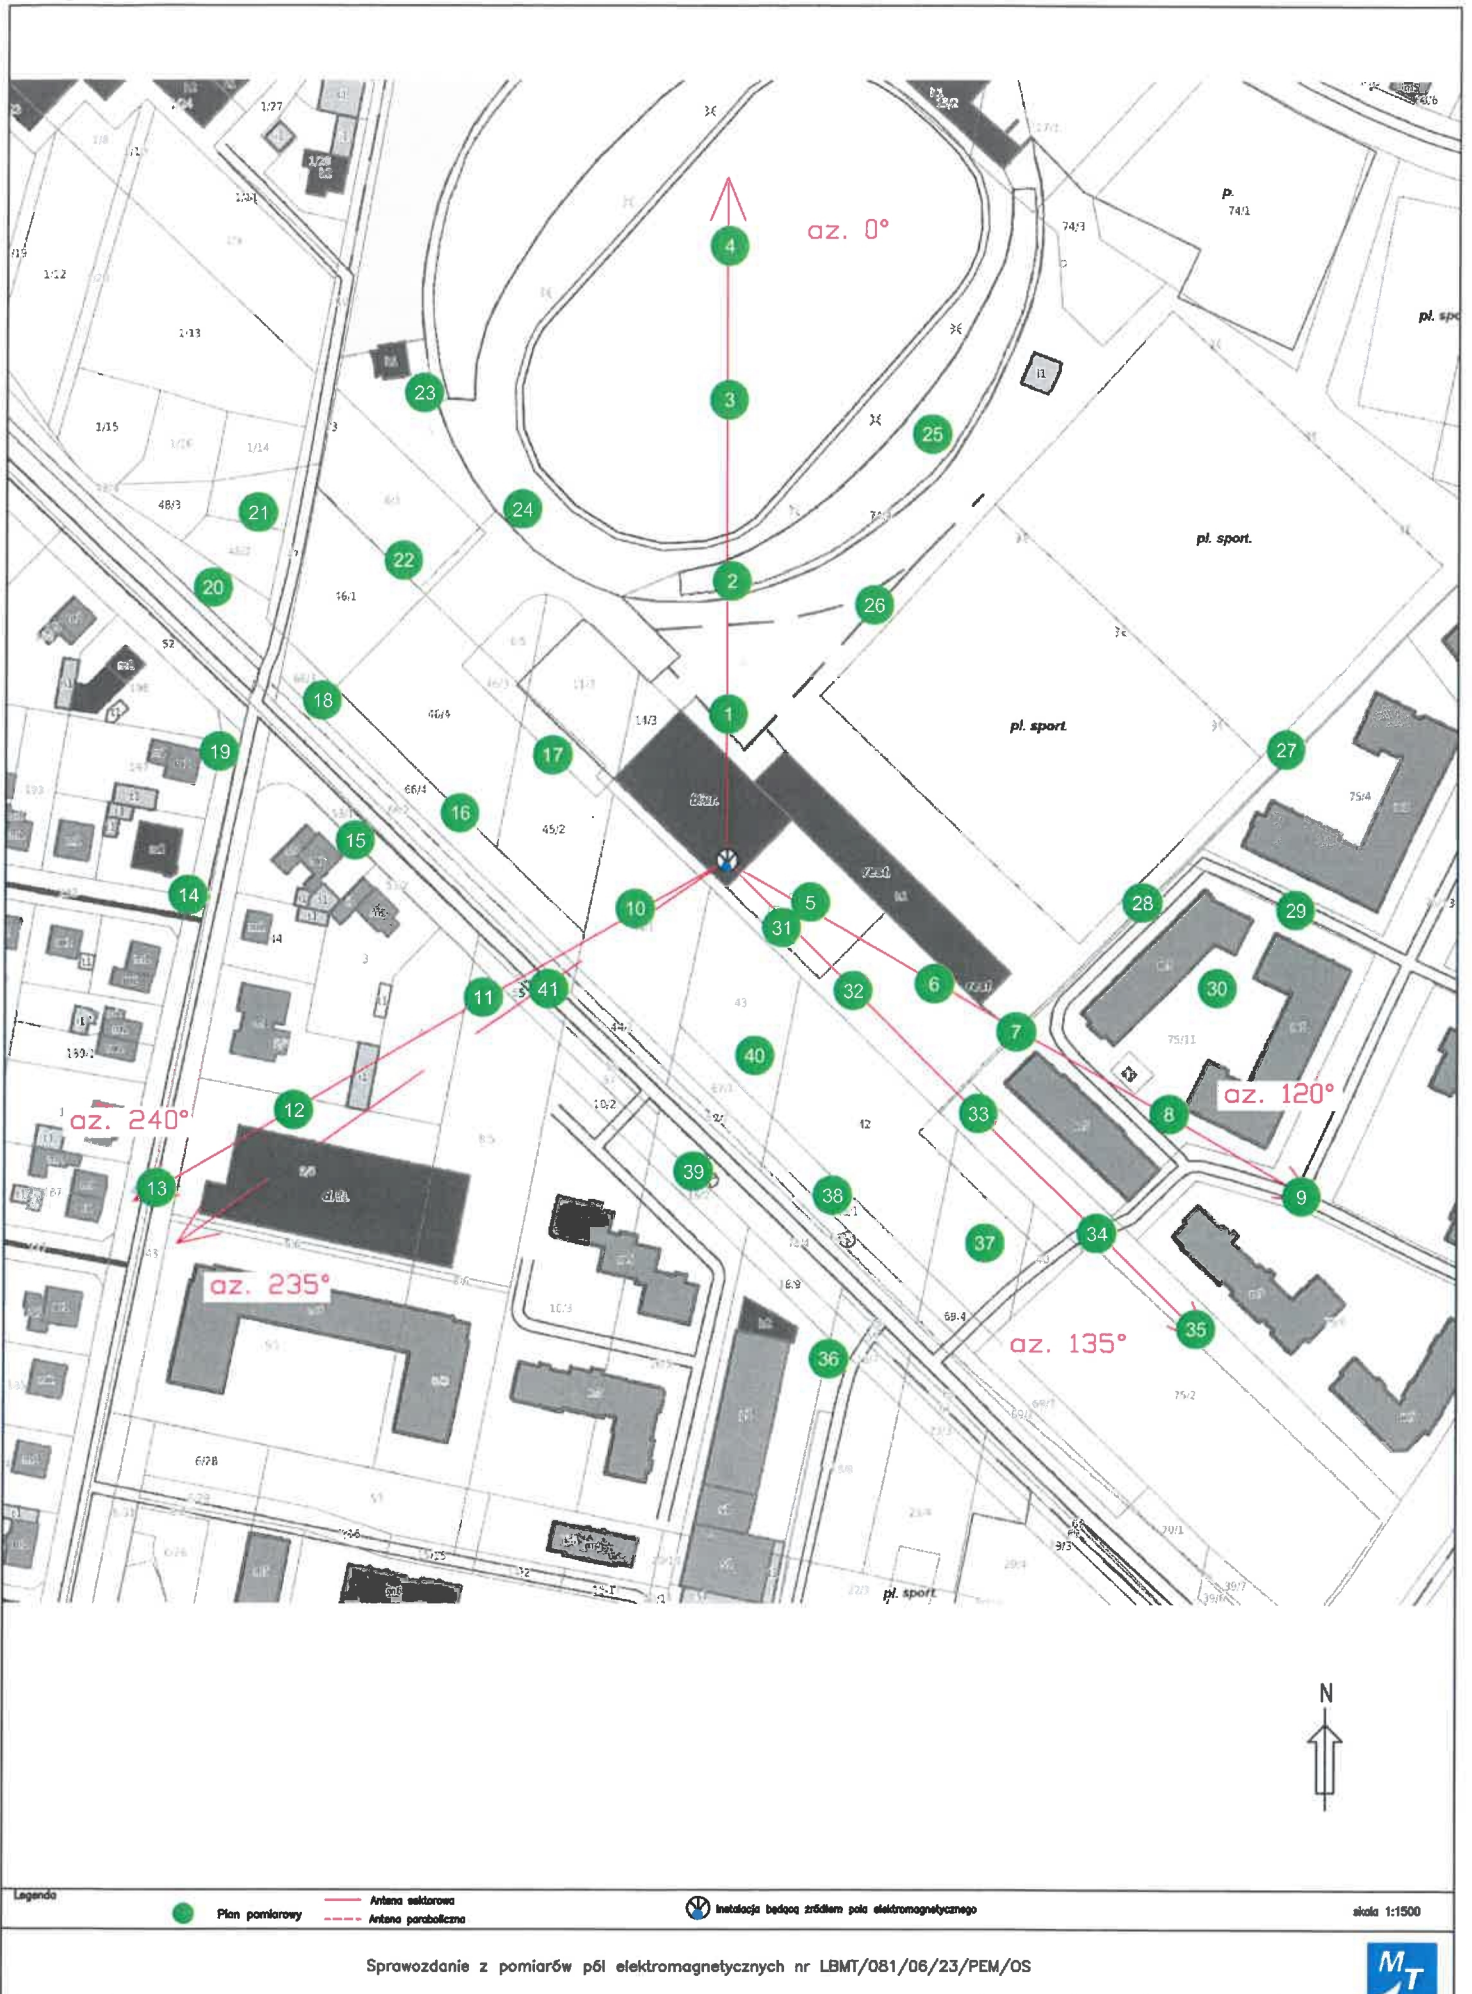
az. 0°

4

3

2

1

23

24

25

26

21

22

20

18

19

17

16

15

14

10

11

41

12

13

5

31

6

32

7

33

8

9

34

35

27

28

29

30

40

39

38

37

36

az. 240°

az. 235°

az. 120°

az. 135°

pl. sport.

pl. sport

pl. sport

p.

74/1

74/3

1/12

1/13

1/15

1/14

48/3

46/1

46/4

45/2

14/3

66/4

75/4

75/11

75/2

43

42

10/2

10/3

6/78

69/4

70/1

130/1

1/27

pl. spo

N

Legenda

Plan pomiarowy

Antena sektorowa

Antena paraboliczna

Instalacja będąca źródłem pola elektromagnetycznego

skala 1:1500

Sprawozdanie z pomiarów pól elektromagnetycznych nr LBMT/081/06/23/PEM/OS

MT